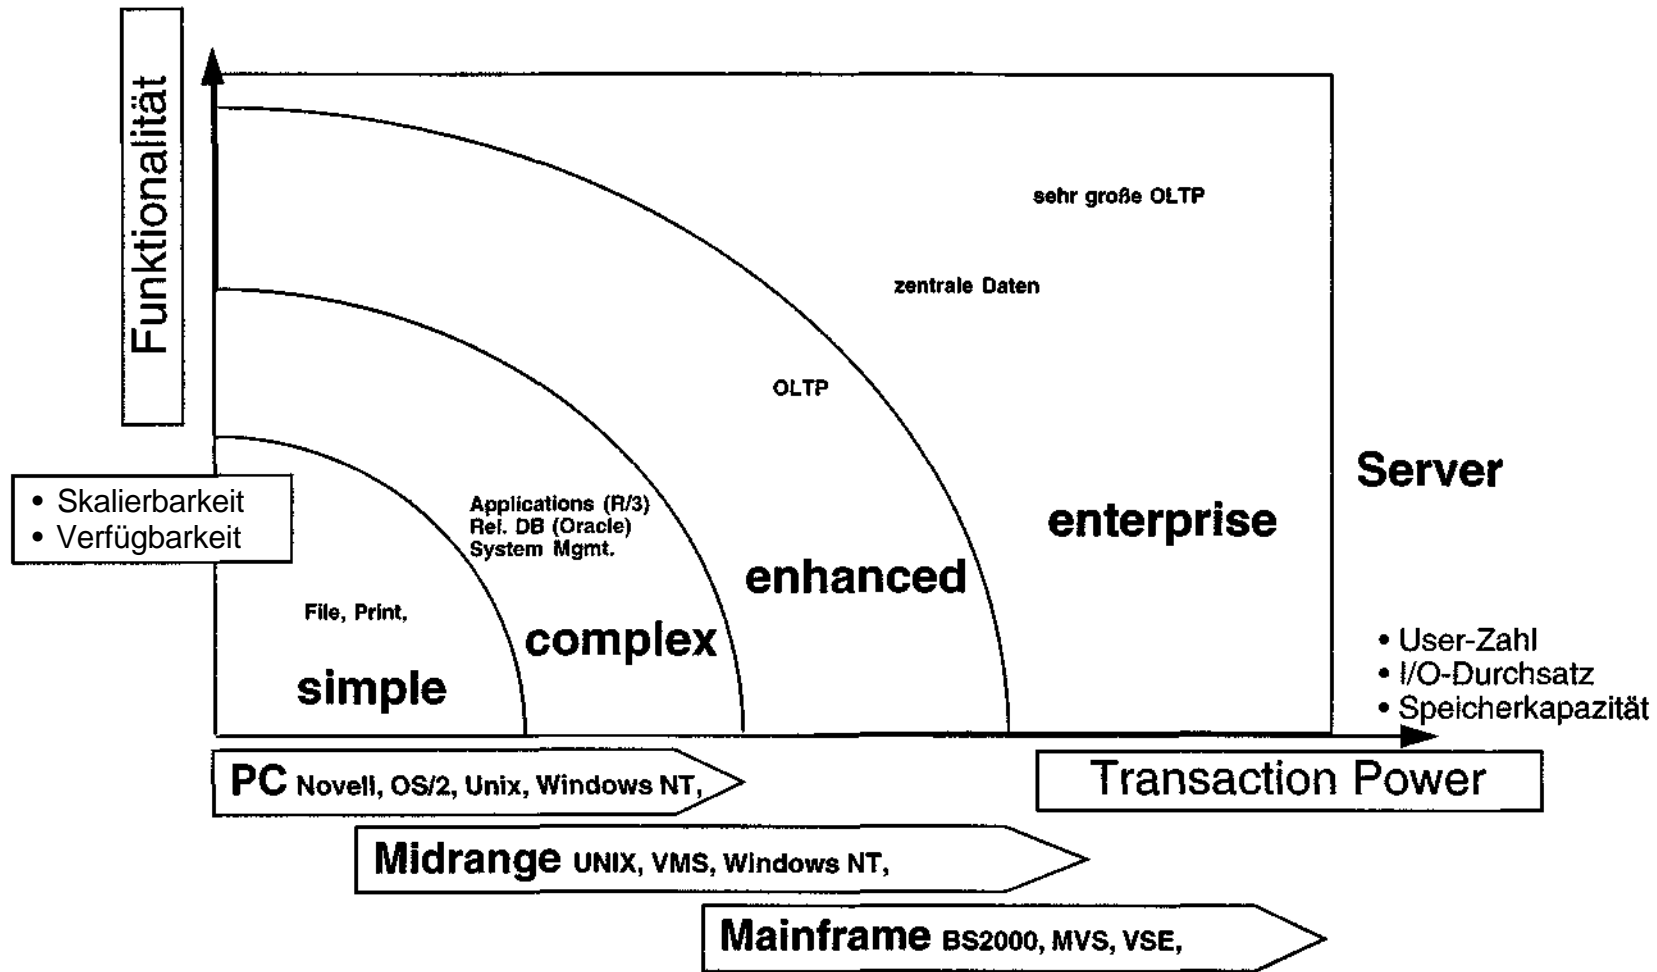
Funktionalität

sehr große OLTP

zentrale Daten

OLTP

Server

• Skalierbarkeit
• Verfügbarkeit

Applications (R/3)
Rel. DB (Oracle)
System Mgmt.

enterprise

enhanced

File, Print,

complex

simple

• User-Zahl
• I/O-Durchsatz
• Speicherkapazität

PC Novell, OS/2, Unix, Windows NT,

Transaction Power

Midrange UNIX, VMS, Windows NT,

Mainframe BS2000, MVS, VSE,